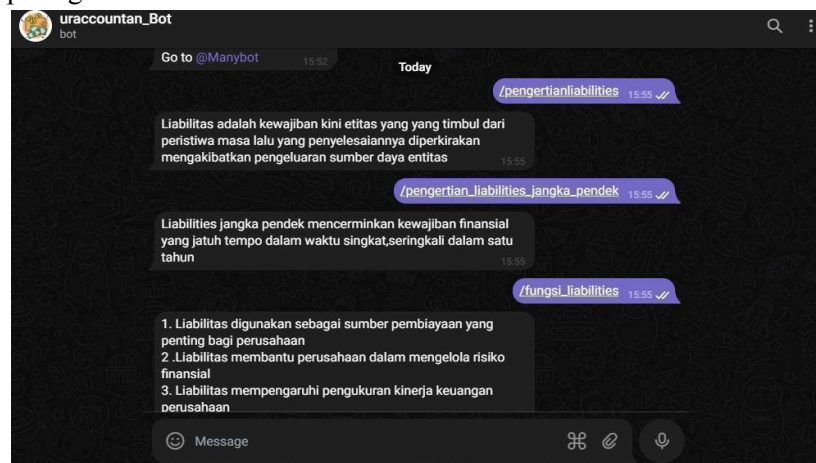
uraccountan_Bot
bot

Go to @Manybot 15:52

Today

/pengertianliabilities 15:55

Liabilitas adalah kewajiban kini etitas yang yang timbul dari peristiwa masa lalu yang penyelesaiannya diperkirakan mengakibatkan pengeluaran sumber daya entitas 15:55

/pengertian_liabilities_jangka_pendek 15:55

Liabilities jangka pendek mencerminkan kewajiban finansial yang jatuh tempo dalam waktu singkat,seringkali dalam satu tahun 15:55

/fungsi_liabilities 15:55

1. Liabilitas digunakan sebagai sumber pembiayaan yang penting bagi perusahaan
2 .Liabilitas membantu perusahaan dalam mengelola risiko finansial
3. Liabilitas mempengaruhi pengukuran kinerja keuangan perusahaan

Message